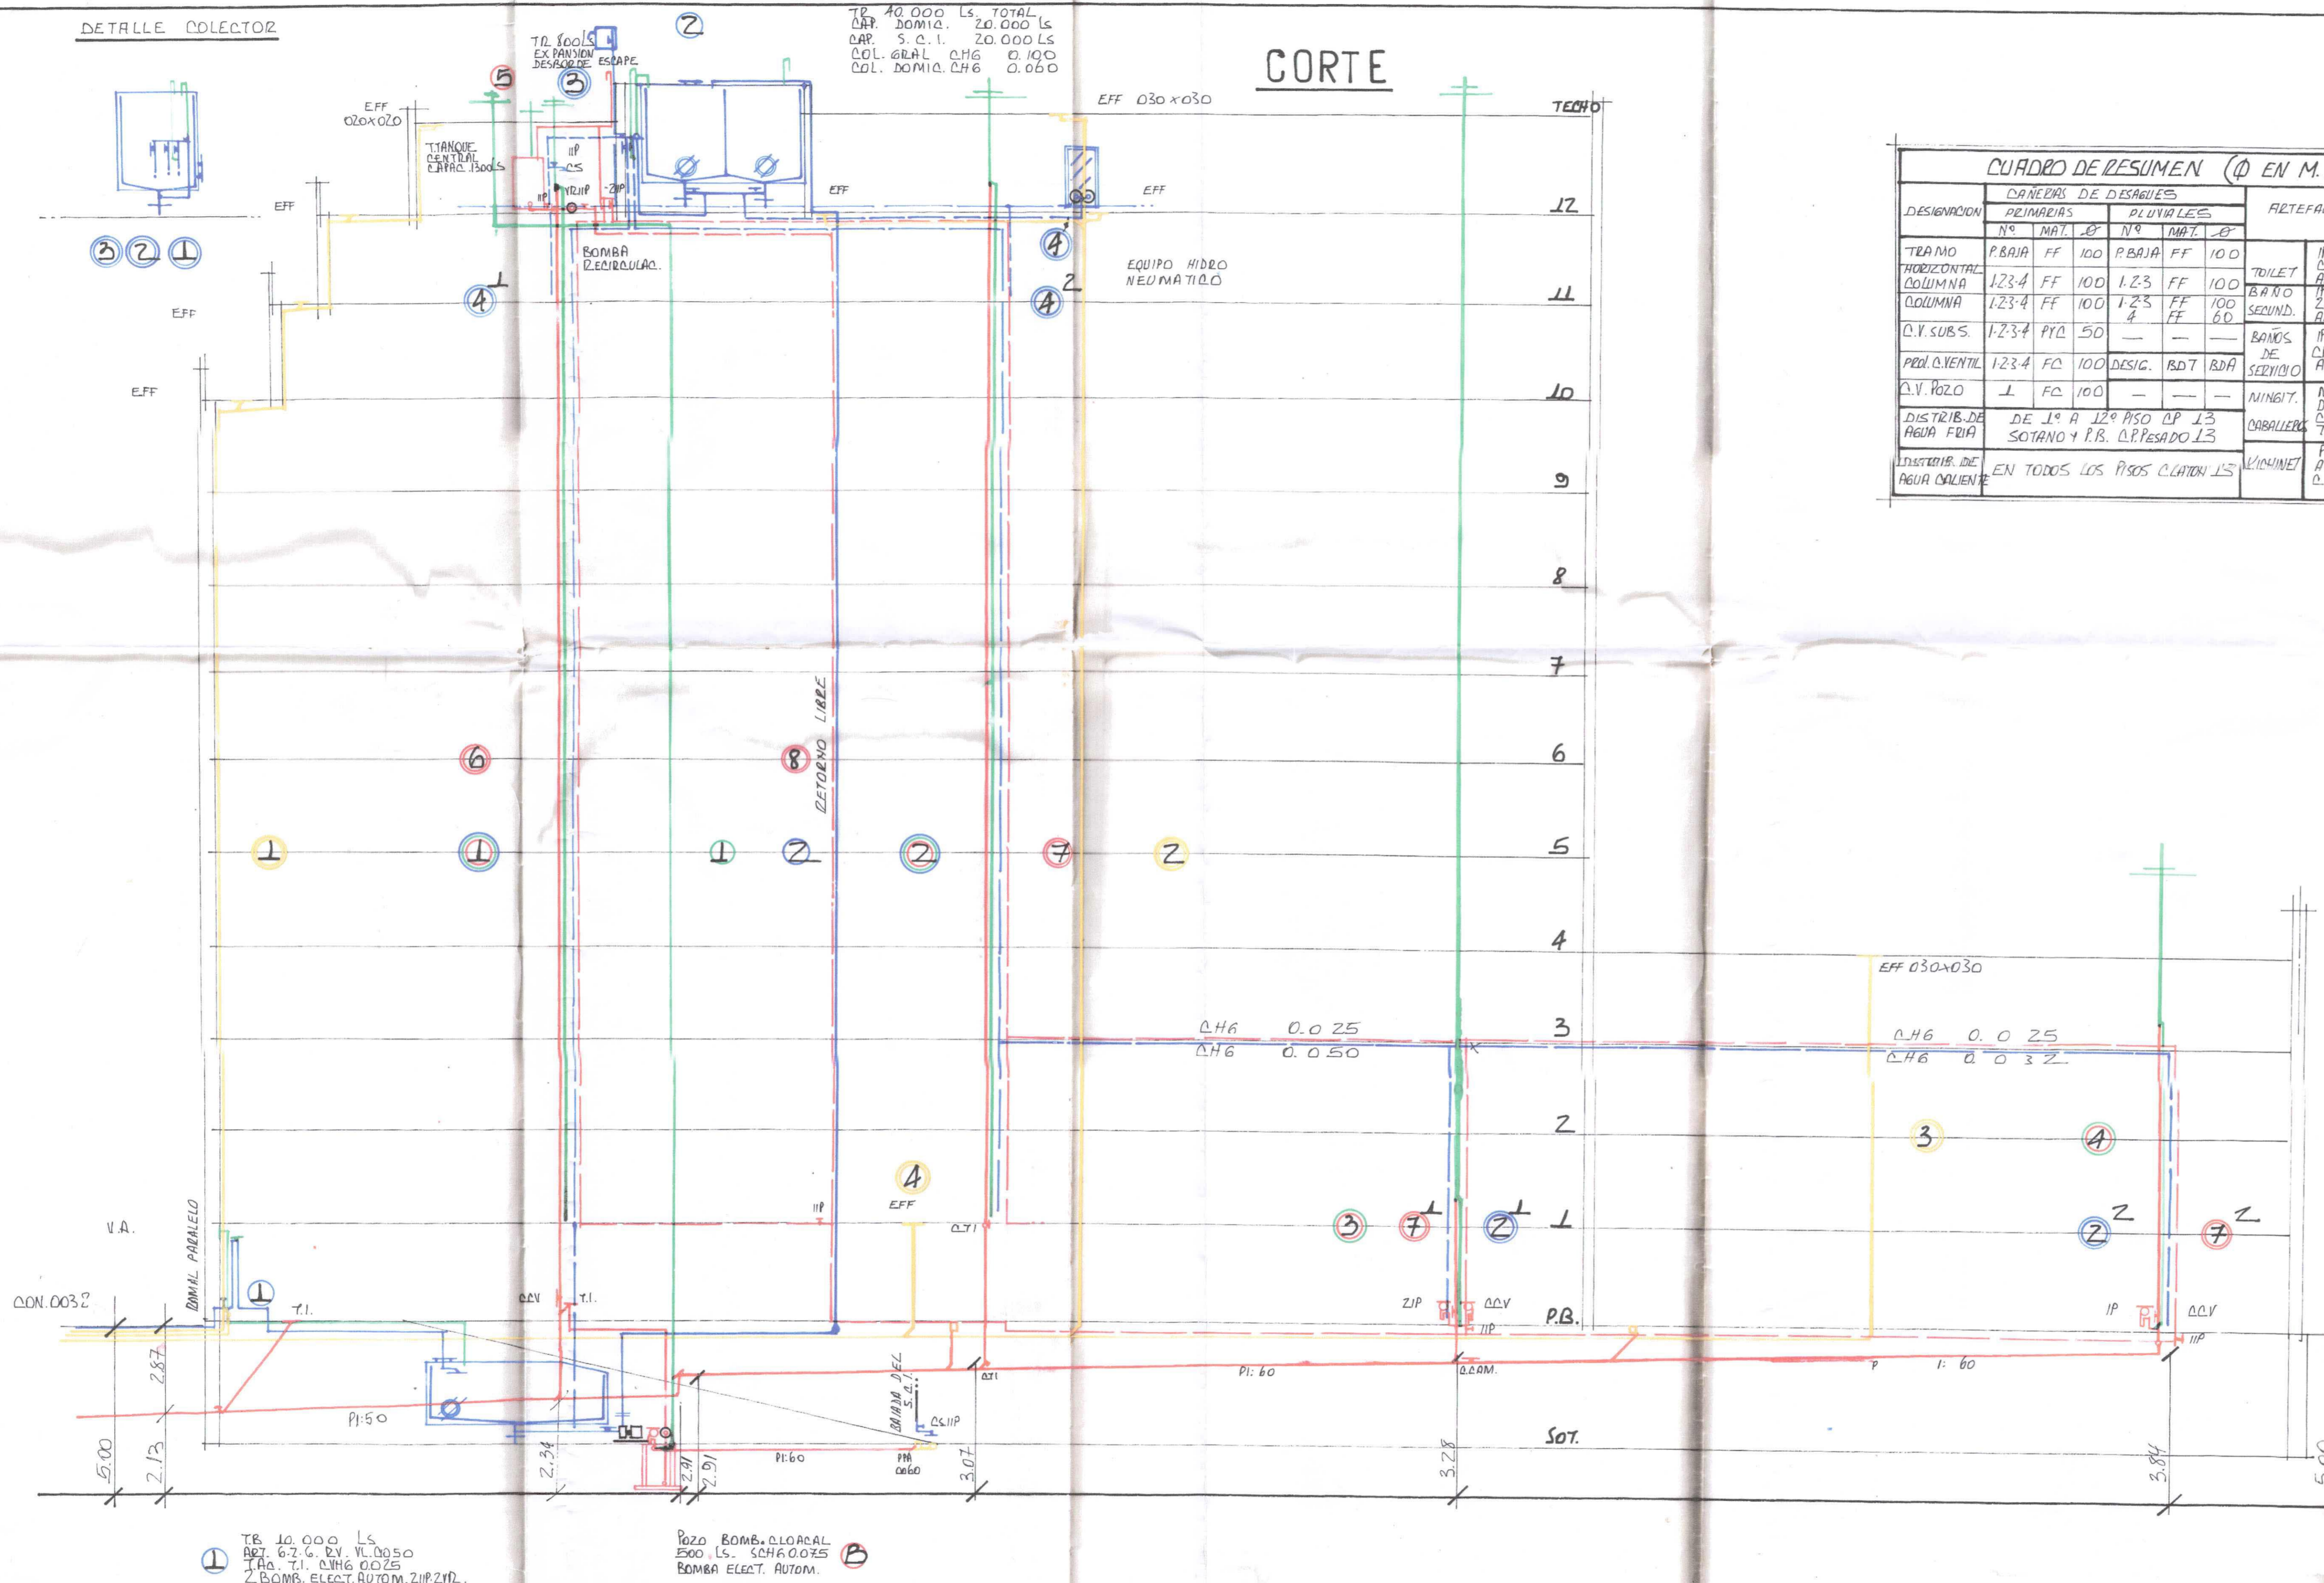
DETALLE COLECTOR

3 2 1

EFF

EFF

EFF

T.R. 800 Ls
EXPANSION
DESBORDE ESCAPE

5

3

2

T.R. 40.000 Ls. TOTAL
CAP. DOMIC. 20.000 Ls
CAP. S.C.I. 20.000 Ls
COL. GRAL CHG 0.100
COL. DOMIC. CHG 0.060

CORTE

EFF 020x020

T.TANQUE CENTRAL CAPAC. 1300 Ls

EFF 030x030

TECHO

EFF

EFF

12

BOMBA RECIRCULAC.

4

4

EQUIPO HIDRO NEUMATICO

4

11

10

9

8

7

6

8

RETORNO LIBRE

6

1

1

1

2

2

7

2

5

4

EFF 030x030

CH6 0.0 25
CH6 0.0 50

CH6 0.0 25
CH6 0.0 32

3

2

3

4

4

EFF

3

7

2

1

2

7

V.A.

RAMAL PARALELO

1

CON.0032

T.I.

CCV

T.I.

CTI

2IP

CCV

IIP

P.B.

IP

CCV

IIP

PI:50

BAJADA DEL S.C.I.

CSIIP

CTI

PI: 60

C.CAM.

P

I: 60

SOT.

5.00

2.87

2.13

2.34

2.91

2.91

PI:60

PPA 0060

3.07

3.28

3.84

1 T.B. 10.000 Ls
ART. 6-7-6. R.V. VL.0050
T.AC. T.I. CVH6 0025
2 BOMB. ELECT. AUTOM. 2IIP. 2YR.

POZO BOMB. CLOACAL
500 Ls. SCH6 0.075 B
BOMBA ELECT. AUTOM.

| CUADRO DE RESUMEN (Ø EN M. | | | | | | | |
|---|---|---|---|---|---|---|---|
| DESIGNACION | CAÑERIAS DE DESAGUES PRIMARIAS Nº | MAT. | Ø | PLUVIALES Nº | MAT. | Ø | ARTEFA |
| TRAMO HORIZONTAL | P.BAJA | FF | 100 | P.BAJA | FF | 100 | TOILET |
| COLUMNA | 1-2-3-4 | FF | 100 | 1-2-3 | FF | 100 | BAÑO SECUND. |
| COLUMNA | 1-2-3-4 | FF | 100 | 1-2-3 4 | FF FF | 100 60 | |
| C.V. SUBS. | 1-2-3-4 | PVC | 50 | — | — | — | BAÑOS DE SERVICIO |
| PROL. C.VENTIL | 1-2-3-4 | FC | 100 | DESIG. | BDT | BDA | |
| C.V. POZO | 1 | FC | 100 | — | — | — | MINGIT. |
| DISTRIB. DE AGUA FRIA | DE 1º A 12º PISO CP 13 SOTANO Y P.B. C.P. PESADO 13 | | | | | | CABALLEROS |
| DISTRIB. DE AGUA CALIENTE | EN TODOS LOS PISOS C.CATON 15 | | | | | | KICHINET |